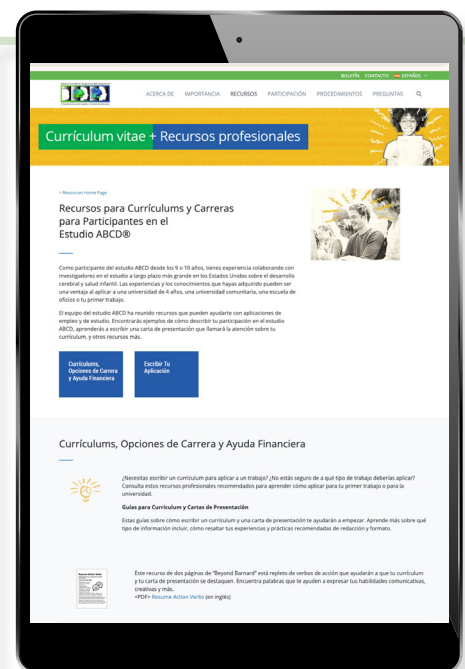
BOLETÍN CONTACTO ESPAÑOL

ACERCA DE IMPORTANCIA RECURSOS PARTICIPACIÓN PROCEDIMIENTOS PREGUNTAS

Currículum vitae + Recursos profesionales

< Resources Home Page

Recursos para Currículums y Carreras para Participantes en el Estudio ABCD®

Como participante del estudio ABCD desde los 9 o 10 años, tienes experiencia colaborando con investigadores en el estudio a largo plazo más grande en los Estados Unidos sobre el desarrollo cerebral y salud infantil. Las experiencias y los conocimientos que hayas adquirido pueden ser una ventaja al aplicar a una universidad de 4 años, una universidad comunitaria, una escuela de oficios o tu primer trabajo.

El equipo del estudio ABCD ha reunido recursos que pueden ayudarte con aplicaciones de empleo y de estudio. Encontrarás ejemplos de cómo describir tu participación en el estudio ABCD, aprenderás a escribir una carta de presentación que llamará la atención sobre tu currículum, y otros recursos más.

Currículums, Opciones de Carrera y Ayuda Financiera

Escribir Tu Aplicación

Currículums, Opciones de Carrera y Ayuda Financiera

¿Necesitas escribir un currículum para aplicar a un trabajo? ¿No estás seguro de a qué tipo de trabajo deberías aplicar? Consulta estos recursos profesionales recomendados para aprender cómo aplicar para tu primer trabajo o para la universidad.

Guías para Currículum y Cartas de Presentación

Estas guías sobre cómo escribir un currículum y una carta de presentación te ayudarán a empezar. Aprende más sobre qué tipo de información incluir, cómo resaltar tus experiencias y prácticas recomendadas de redacción y formato.

Este recurso de dos páginas de "Beyond Barnard" está repleto de verbos de acción que ayudarán a que tu currículum y tu carta de presentación se destaquen. Encuentra palabras que te ayuden a expresar tus habilidades comunicativas, creativas y más.
<PDF> Resume Action Verbs (en inglés)